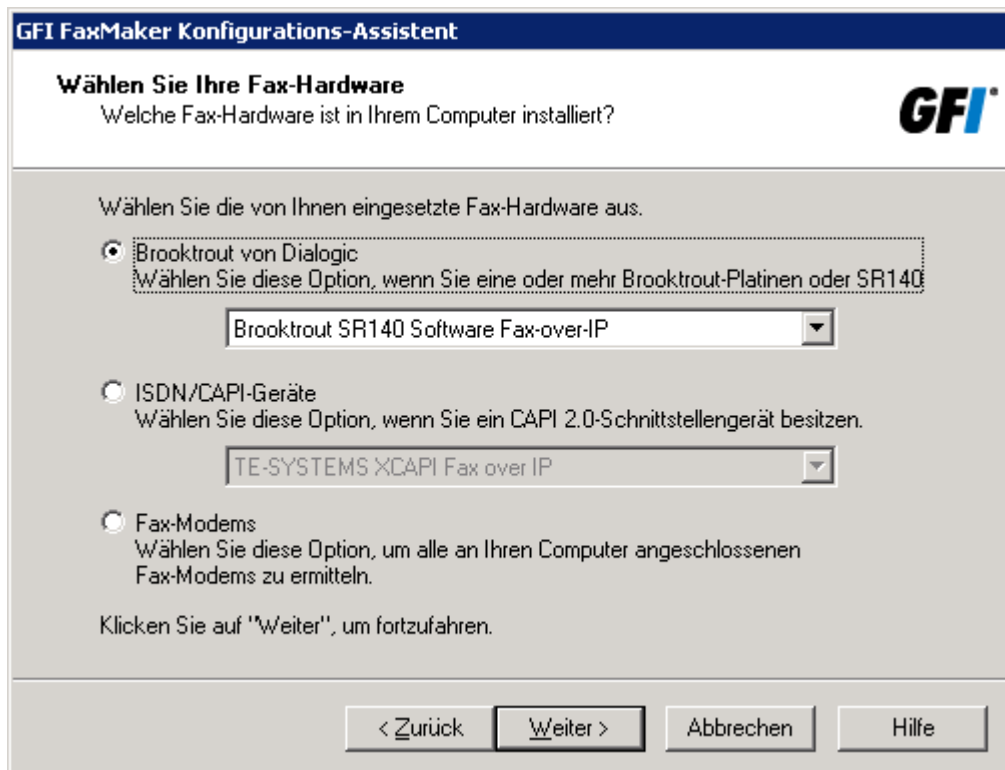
GFI FaxMaker Konfigurations-Assistent

Wählen Sie Ihre Fax-Hardware
Welche Fax-Hardware ist in Ihrem Computer installiert?

GFI

Wählen Sie die von Ihnen eingesetzte Fax-Hardware aus.

Brooktrout von Dialogic
Wählen Sie diese Option, wenn Sie eine oder mehr Brooktrout-Platinen oder SR140

Brooktrout SR140 Software Fax-over-IP

ISDN/CAPI-Geräte
Wählen Sie diese Option, wenn Sie ein CAPI 2.0-Schnittstellengerät besitzen.

TE-SYSTEMS XCAPI Fax over IP

Fax-Modems
Wählen Sie diese Option, um alle an Ihren Computer angeschlossenen Fax-Modems zu ermitteln.

Klicken Sie auf "Weiter", um fortzufahren.

< Zurück | Weiter > | Abbrechen | Hilfe